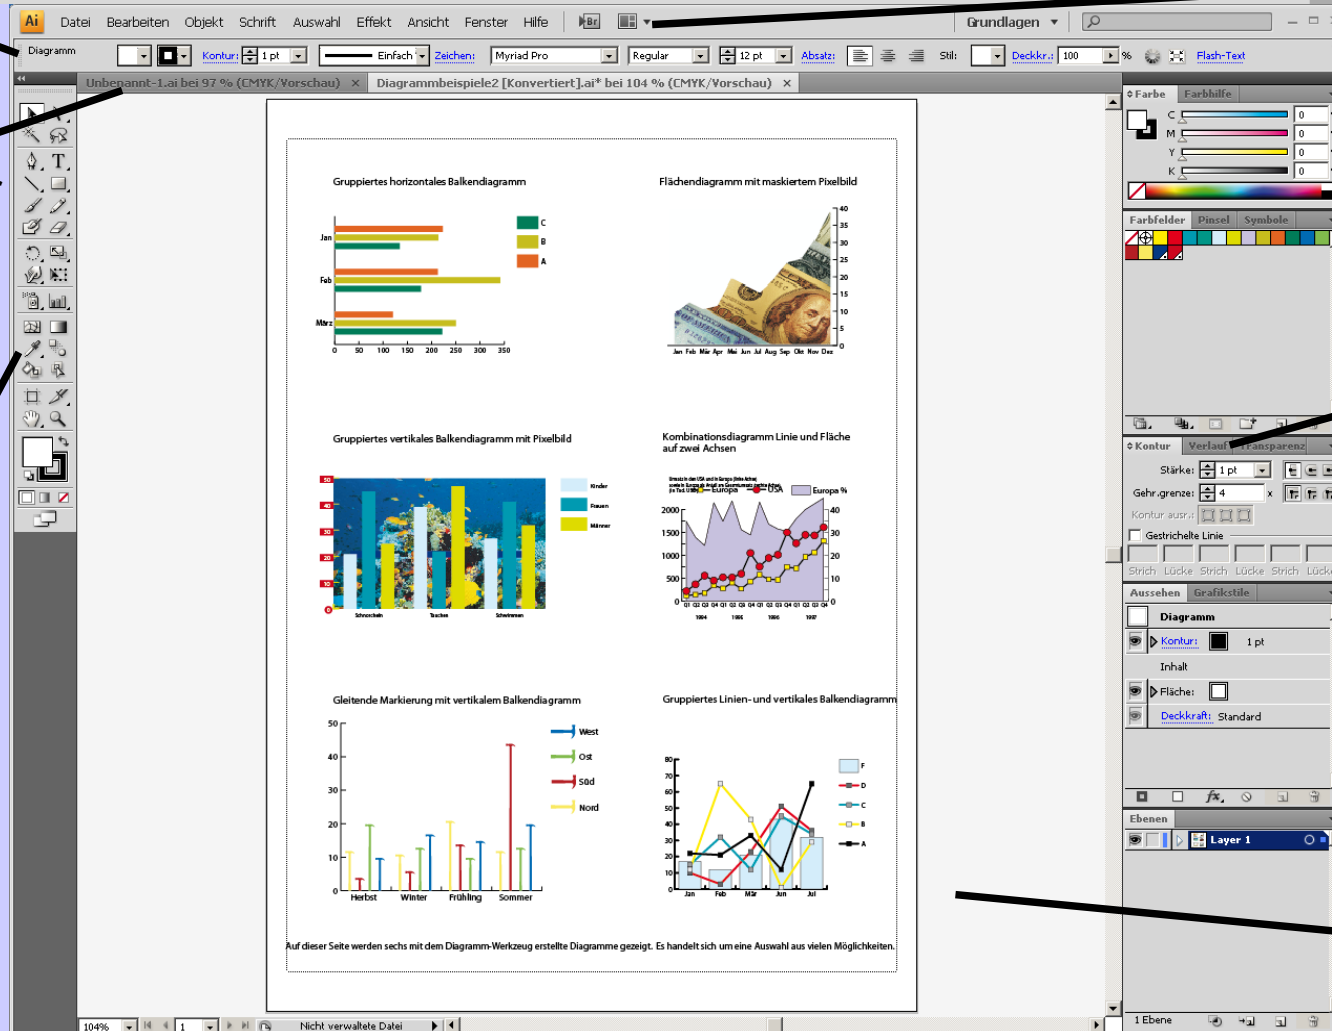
Ai Datei Bearbeiten Objekt Schrift Auswahl Effekt Ansicht Fenster Hilfe Br Grundlagen

Diagramm Kontur: 1 pt Einfach Zeichen: Myriad Pro Regular 12 pt Absatz: Stil: Deckkr.: 100 % Flash-Text

Unbenannt-1.ai bei 97 % (CMYK/Vorschau) × Diagrammbeispiele2 [Konvertiert].ai* bei 104 % (CMYK/Vorschau) ×

Gruppiertes horizontales Balkendiagramm

Jan
Feb
März
0 50 100 150 200 250 300 350
C
B
A

Flächendiagramm mit maskiertem Pixelbild

40 35 30 25 20 15 10 5 0
Jan Feb Mär Apr Mai Jun Jul Aug Sep Okt Nov Dez

Gruppiertes vertikales Balkendiagramm mit Pixelbild

50 40 30 20 10 0
Kinder
Frauen
Männer
Schnorcheln Tauchen Schwimmen

Kombinationsdiagramm Linie und Fläche auf zwei Achsen

Europa USA Europa %
2000 1500 1000 500 0
40 30 20 10 0
1994 1995 1996 1997

Gleitende Markierung mit vertikalem Balkendiagramm

50 40 30 20 10 0
West
Ost
Süd
Nord
Herbst Winter Frühling Sommer

Gruppiertes Linien- und vertikales Balkendiagramm

80 70 60 50 40 30 20 10 0
F
D
C
B
A
Jan Feb Mär Jun Jul

Auf dieser Seite werden sechs mit dem Diagramm-Werkzeug erstellte Diagramme gezeigt. Es handelt sich um eine Auswahl aus vielen Möglichkeiten.

Farbe Farbhilfe
C 0
M 0
Y 0
K 0

Farbfelder Pinsel Symbole

Kontur Verlauf Transparenz
Stärke: 1 pt
Gehr.grenze: 4 x
Kontur ausr.:
Gestrichelte Linie
Strich Lücke Strich Lücke Strich Lücke

Aussehen Grafikstile
Diagramm
Kontur: 1 pt
Inhalt
Fläche:
Deckkraft: Standard

Ebenen
Layer 1
1 Ebene

104% 1 Nicht verwaltete Datei